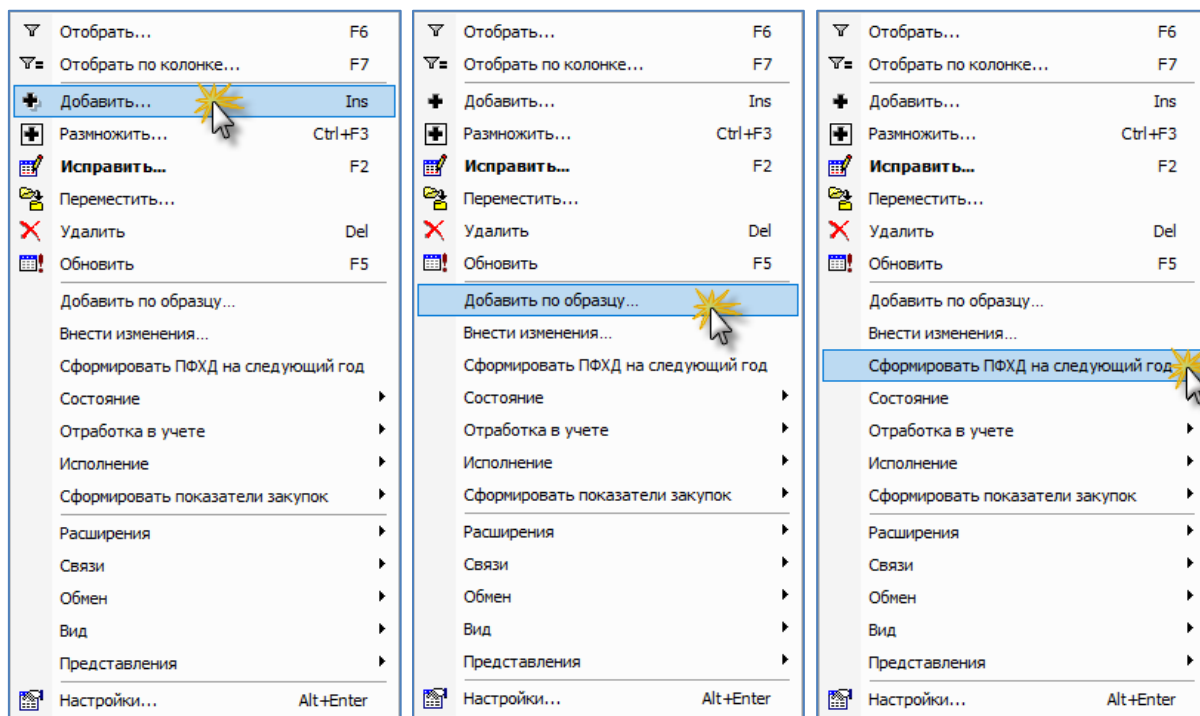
Отобрать... F6
Отобрать по колонке... F7
Добавить... Ins
Размножить... Ctrl+F3
**Исправить...** F2
Переместить...
Удалить Del
Обновить F5
Добавить по образцу...
Внести изменения...
Сформировать ПФХД на следующий год
Состояние
Отработка в учете
Исполнение
Сформировать показатели закупок
Расширения
Связи
Обмен
Вид
Представления
Настройки... Alt+Enter

Отобрать... F6
Отобрать по колонке... F7
Добавить... Ins
Размножить... Ctrl+F3
**Исправить...** F2
Переместить...
Удалить Del
Обновить F5
Добавить по образцу...
Внести изменения...
Сформировать ПФХД на следующий год
Состояние
Отработка в учете
Исполнение
Сформировать показатели закупок
Расширения
Связи
Обмен
Вид
Представления
Настройки... Alt+Enter

Отобрать... F6
Отобрать по колонке... F7
Добавить... Ins
Размножить... Ctrl+F3
**Исправить...** F2
Переместить...
Удалить Del
Обновить F5
Добавить по образцу...
Внести изменения...
Сформировать ПФХД на следующий год
Состояние
Отработка в учете
Исполнение
Сформировать показатели закупок
Расширения
Связи
Обмен
Вид
Представления
Настройки... Alt+Enter